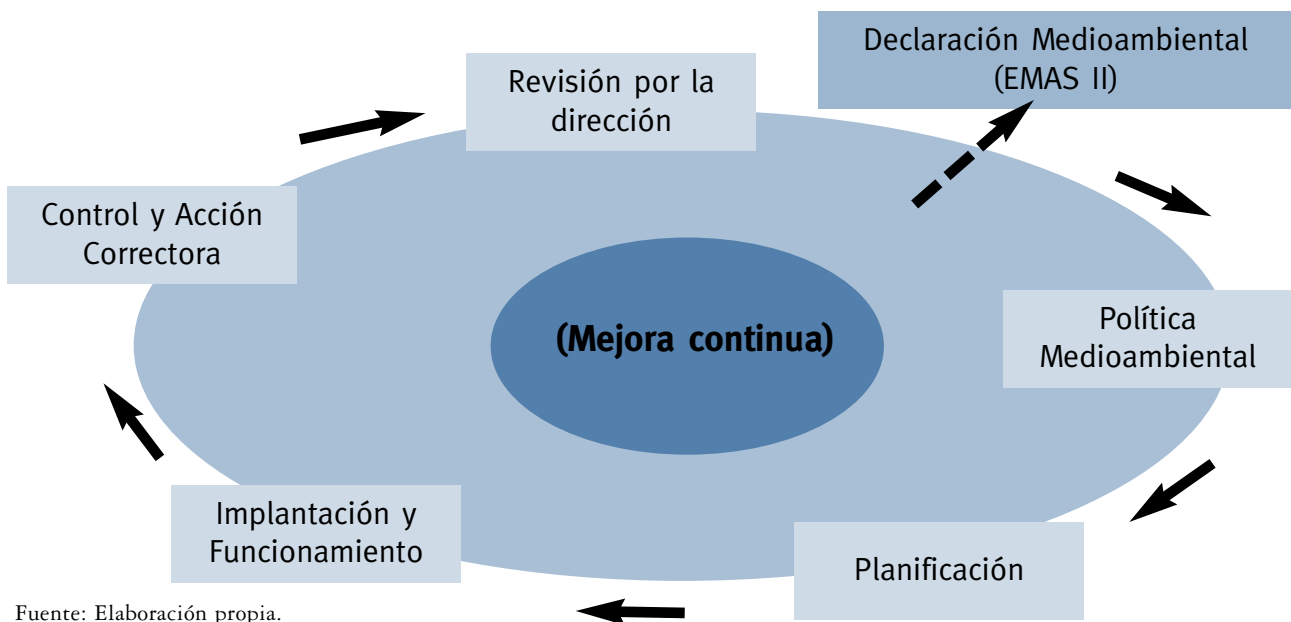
Declaración Medioambiental (EMAS II)

Revisión por la dirección

Control y Acción Correctora

(Mejora continua)

Política Medioambiental

Implantación y Funcionamiento

Planificación

Fuente: Elaboración propia.